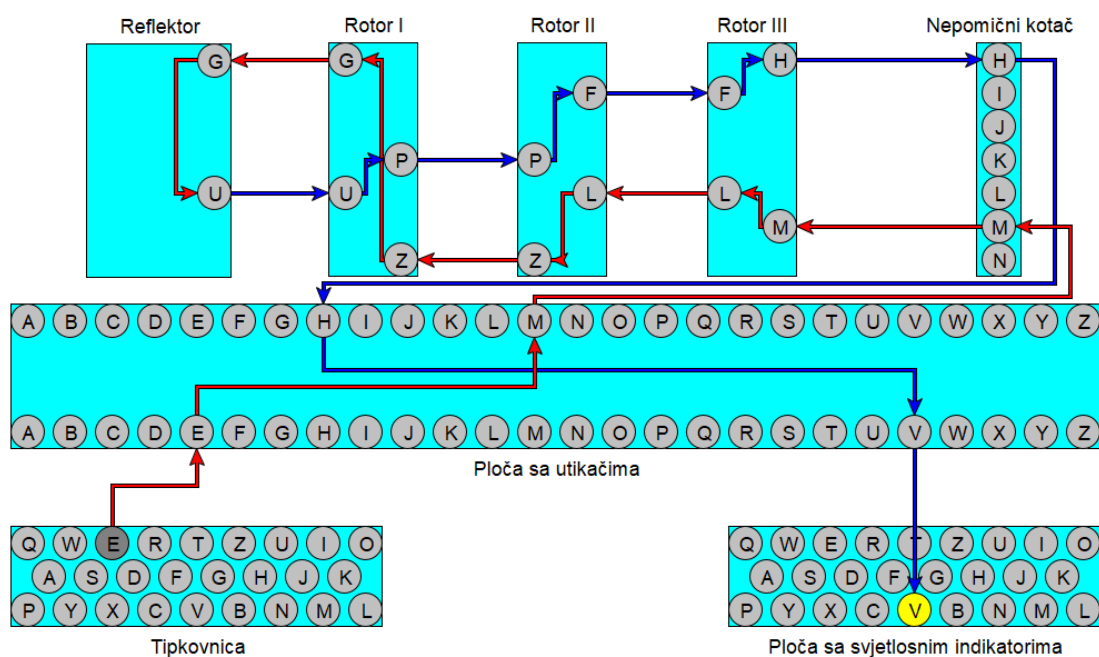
Reflektor

G

U

Rotor I

G

P

U

Z

Rotor II

F

P

L

Z

Rotor III

H

F

L

M

Nepomični kotač

H
I
J
K
L
M
N

A B C D E F G H I J K L M N O P Q R S T U V W X Y Z

A B C D E F G H I J K L M N O P Q R S T U V W X Y Z

Ploča sa utikačima

Q W E R T Z U I O
A S D F G H J K
P Y X C V B N M L

Tipkovnica

Q W E R T Z U I O
A S D F G H J K
P Y X C V B N M L

Ploča sa svjetlosnim indikatorima